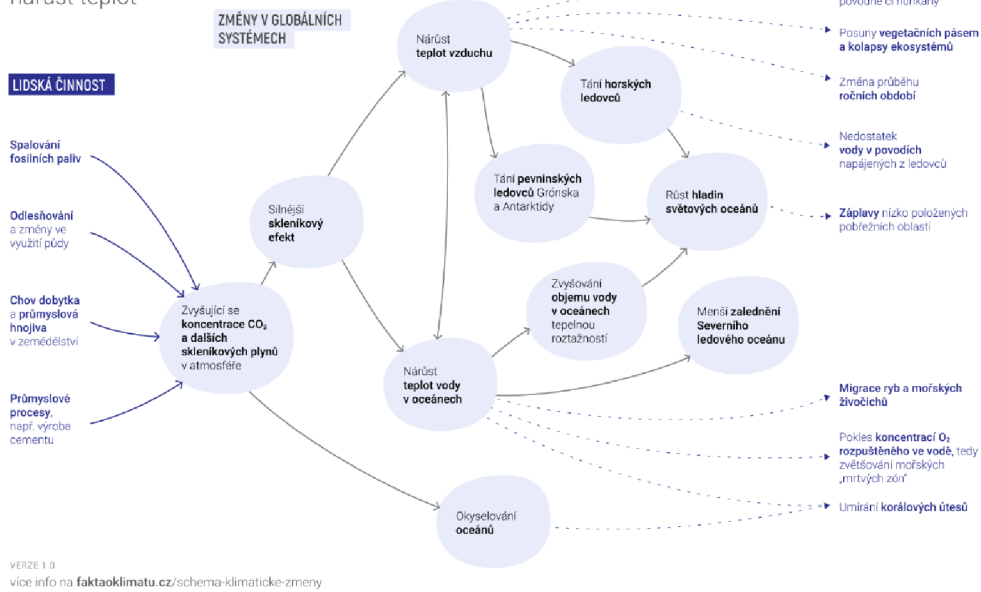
nárůst teplot

ZMĚNY V GLOBÁLNÍCH SYSTÉMECH

LIDSKÁ ČINNOST

Spalování fosilních paliv

Odlesňování a změny ve využití půdy

Chov dobytka a průmyslová hnojiva v zemědělství

Průmyslové procesy, např. výroba cementu

Zvyšující se koncentrace $CO_2$ a dalších skleníkových plynů v atmosféře

Silnější skleníkový efekt

Nárůst teplot vzduchu

Tání horských ledovců

Tání pevninských ledovců Grónska a Antarktidy

Růst hladin světových oceánů

Zvyšování objemu vody v oceánech tepelnou roztažností

Menší zalednění Severního ledového oceánu

Nárůst teplot vody v oceánech

Okyselování oceánů

původně chladných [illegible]

Posuny vegetačních pásem a kolapsy ekosystémů

Změna průběhu ročních období

Nedostatek vody v povodích napájených z ledovců

Záplavy nízko položených pobřežních oblastí

Migrace ryb a mořských živočichů

Pokles koncentrací $O_2$ rozpuštěného ve vodě, tedy zvětšování mořských „mrtvých zón"

Umírání korálových útesů

VERZE 1.0
více info na faktaoklimatu.cz/schema-klimaticke-zmeny